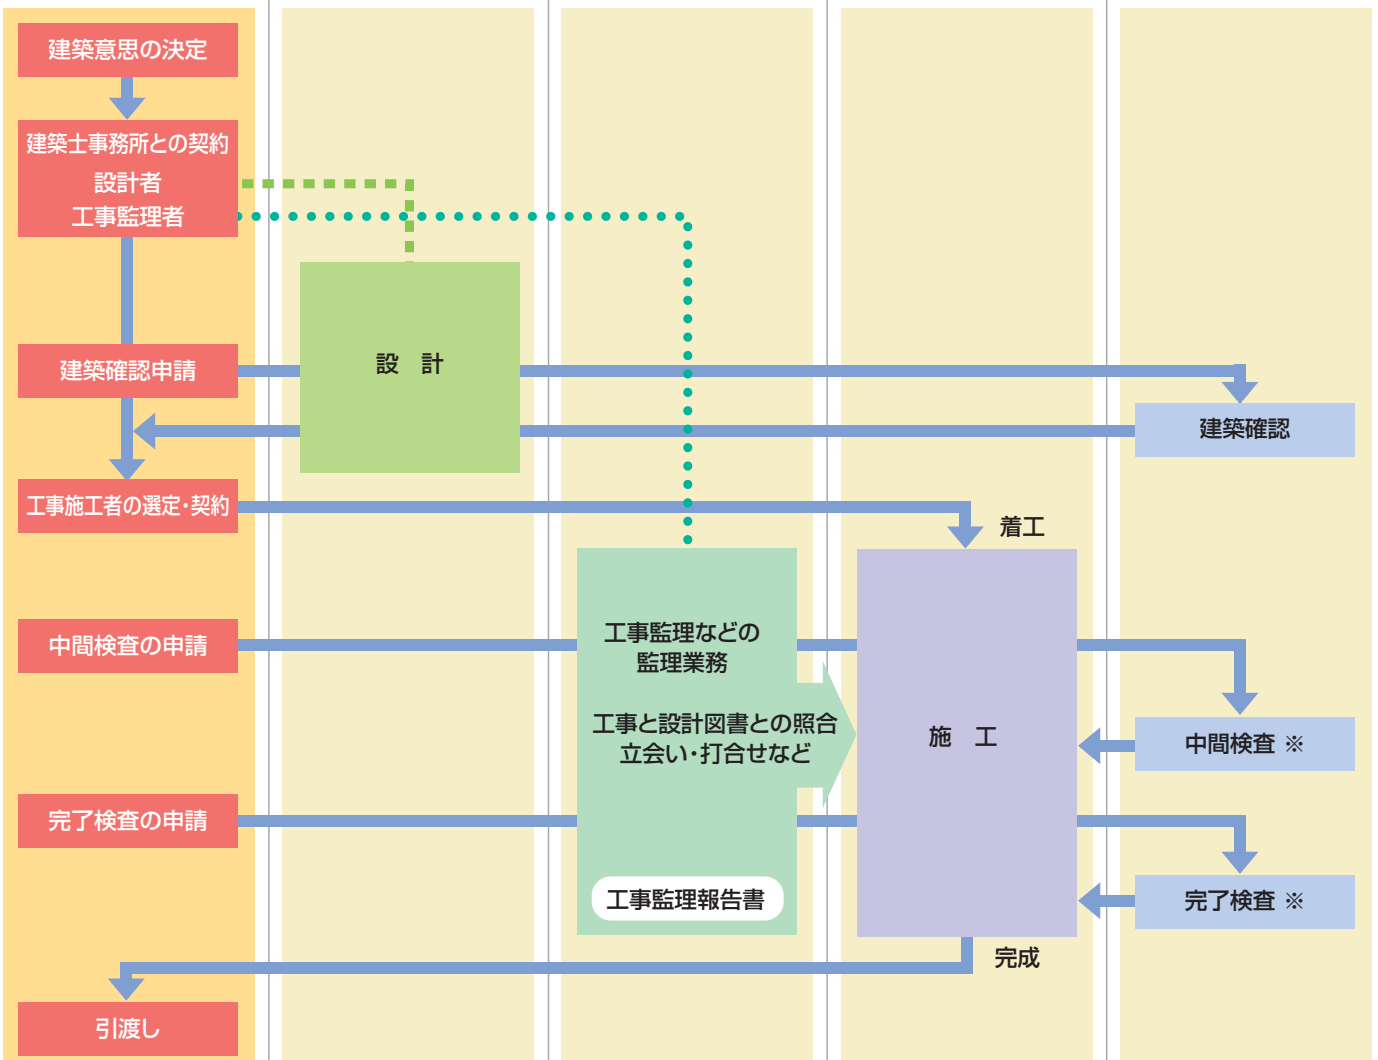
建築意思の決定

建築士事務所との契約
設計者
工事監理者

設　計

建築確認申請

建築確認

工事施工者の選定・契約

着工

中間検査の申請

工事監理などの監理業務

工事と設計図書との照合
立会い・打合せなど

施　工

中間検査 ※

完了検査の申請

完了検査 ※

工事監理報告書

完成

引渡し